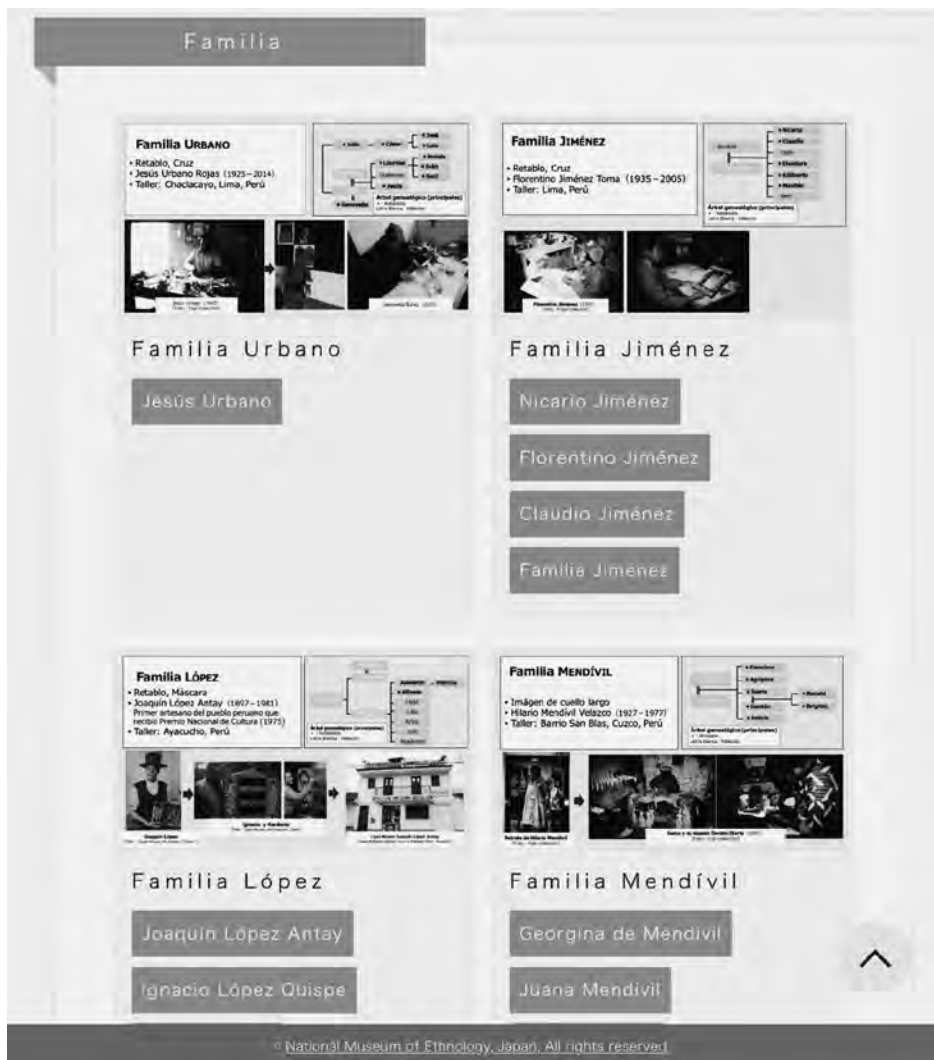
Familia

Familia Urbano
• Retablo, Cruz
• Jesús Urbano Rojas (1925–2014)
• Taller: Chaclacayo, Lima, Perú

Árbol genealógico (principales)

Familia Urbano

Jesús Urbano

Familia Jiménez
• Retablo, Cruz
• Florentino Jiménez Toma (1935–2005)
• Taller: Lima, Perú

Árbol genealógico (principales)

Familia Jiménez

Nicario Jiménez

Florentino Jiménez

Claudio Jiménez

Familia Jiménez

Familia López
• Retablo, Máscara
• Joaquín López Antay (1897–1981)
Primer artesano del pueblo peruano que recibió Premio Nacional de Cultura (1975)
• Taller: Ayacucho, Perú

Árbol genealógico (principales)

Familia López

Joaquín López Antay

Ignacio López Quispe

Familia Mendívil
• Imágen de cuello largo
• Hilario Mendívil Velazco (1927–1977)
• Taller: Barrio San Blas, Cuzco, Perú

Árbol genealógico (principales)

Familia Mendívil

Georgina de Mendívil

Juana Mendívil

© National Museum of Ethnology, Japan, All rights reserved